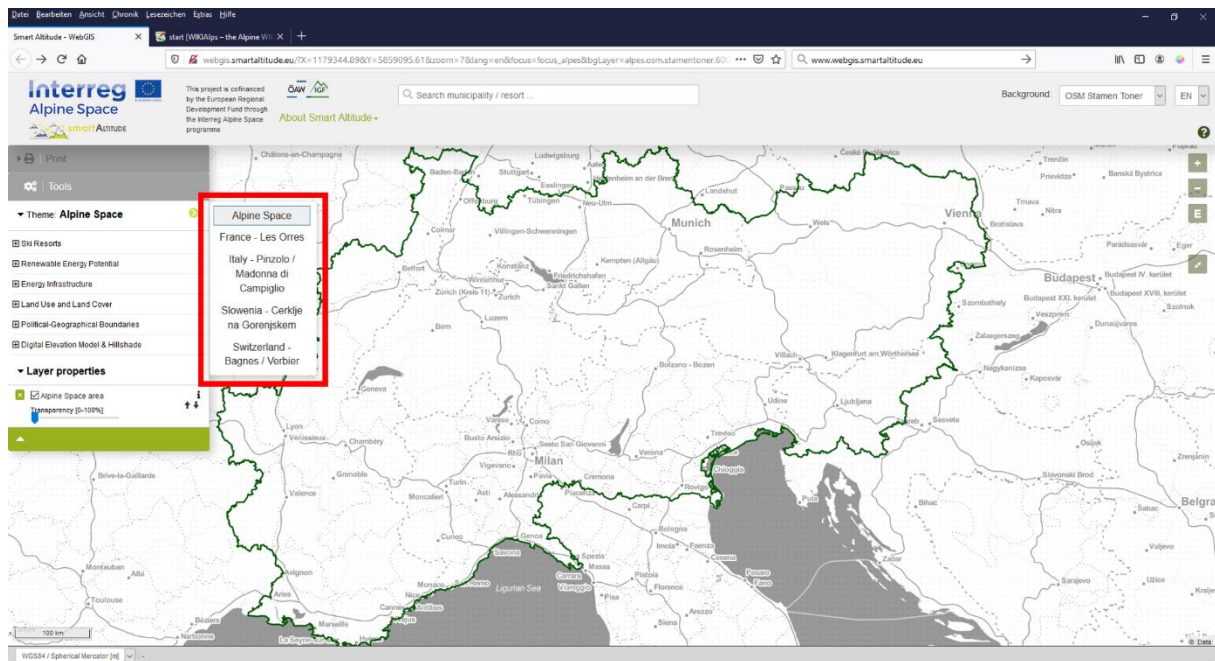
Datei Bearbeiten Ansicht Chronik Lesezeichen Extras Hilfe

Smart Altitude - WebGIS × start [WIKIAlps – the Alpine Wi × +

webgis.smartaltitude.eu/?X=1179344.89&Y=5859095.61&zoom=7&lang=en&focus=focus_alpes&bgLayer=alpes.osm.stamentoner.60 ··· www.webgis.smartaltitude.eu

Interreg Alpine Space smartALTITUDE

This project is cofinanced by the European Regional Development Fund through the Interreg Alpine Space programme

ÖAW IGF

About Smart Altitude

Search municipality / resort ...

Background: OSM Stamen Toner EN

Print

Tools

Theme: Alpine Space

Ski Resorts

Renewable Energy Potential

Energy Infrastructure

Land Use and Land Cover

Political-Geographical Boundaries

Digital Elevation Model & Hillshade

Layer properties

Alpine Space area

Transparency [0-100%]

Alpine Space

France - Les Orres

Italy - Pinzolo / Madonna di Campiglio

Slowenia - Cerklje na Gorenjskem

Switzerland - Bagnes / Verbier

Châlons-en-Champagne Baden-Baden Stuttgart Aalen Ludwigsburg Esslingen Heidenheim an der Brenz Offenburg Tübingen Neu-Ulm Landshut Passau České Budějovice Trenčín Prievidza Banská Bystrica Trnava Nitra Vienna Bratislava Wels Munich Colmar Villingen-Schwenningen Rosenheim Paradsasvár Eger Kempten (Allgäu) Belfort Konstanz Friedrichshafen Winterthur Sankt Gallen Zürich (Kreis 11) Zurich Budapest Budapest IV. kerület Budapest XXI. kerület Budapest XVIII. kerület Szolnok Szombathely Veszprém Dunaújváros Luzern Bern Zalaegerszeg Villach Klagenfurt am Wörthersee Bolzano - Bozen Nagykanizsa Kaposvár Geneva Udine Ljubljana Lyon Vénissieux Chambéry Varese Como Busto Arsizio Sesto San Giovanni Rho Milan Treviso Zagreb Sesvete Osijek Trieste Verona Grenoble Brive-la-Gaillarde Vigevano Pavia Cremona Chioggia Slavonski Brod Zrenjanin Torino Valence Moncalieri Asti Alessandria Piacenza Rovigo Pula Bihać Belgra Šabac Carpi Bologna Imola Faenza Cesena Cuneo Genoa Savona La Spezia Massa Pistoia Zadar Valjevo Montauban Albi Avignon Carrara Viareggio Pesaro Fano Užice Sarajevo Kralje Toulouse Arles Nice Antibes Cannes Monaco Sanremo Ligurian Sea Pisa Florence Prato Arezzo Béziers Narbonne Marseille Toulon La Seyne-sur-Mer Siena

100 km

© Data

WGS84 / Spherical Mercator [m]